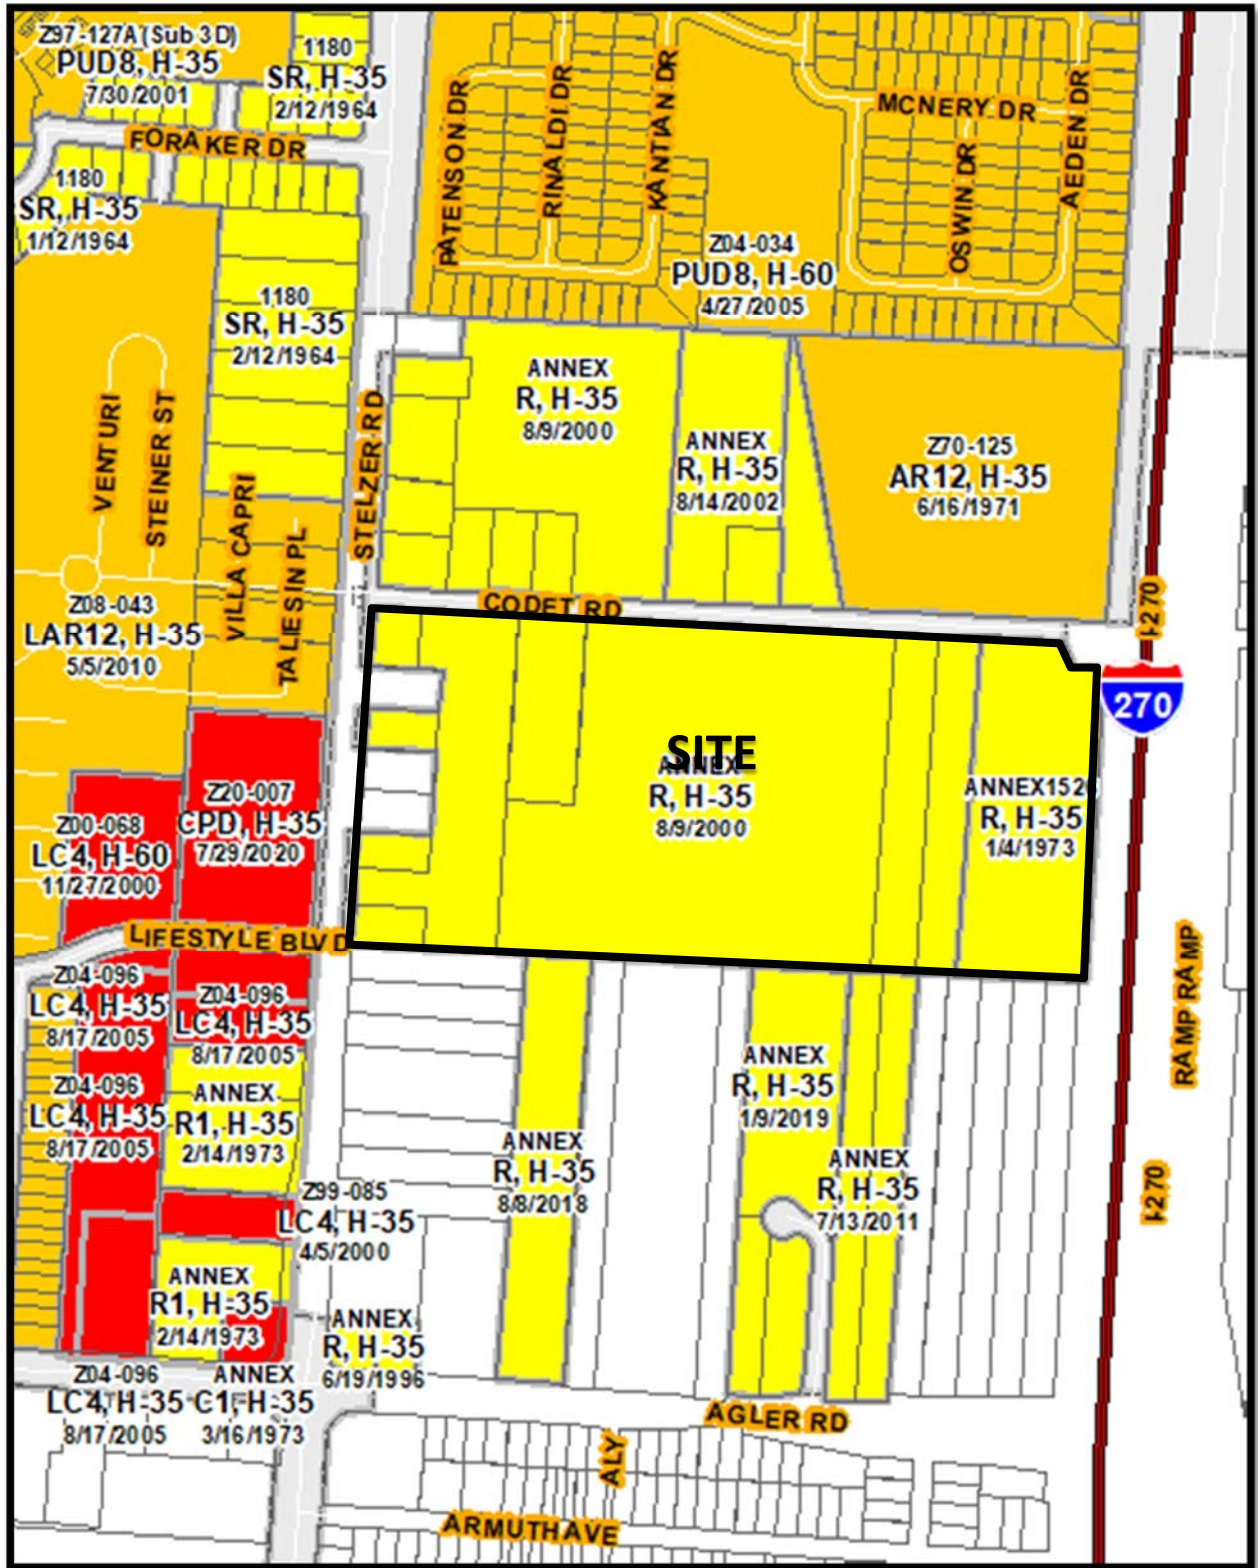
Z97-127A (Sub 3D)
PUD8, H-35
7/30/2001

1180
SR, H-35
2/12/1964

FORAKER DR

1180
SR, H-35
1/12/1964

PATENSON DR
RINALDI DR
KANTIAN DR
MCNERY DR
OSWIN DR
AEDEN DR

Z04-034
PUD8, H-60
4/27/2005

1180
SR, H-35
2/12/1964

ANNEX
R, H-35
8/9/2000

ANNEX
R, H-35
8/14/2002

Z70-125
AR12, H-35
6/16/1971

VENTURI
STEINER ST
VILLA CAPRI
TALIESIN PL
STELZER RD

Z08-043
LAR12, H-35
5/5/2010

CODET RD

I-270

270

SITE
ANNEX
R, H-35
8/9/2000

ANNEX152
R, H-35
1/4/1973

Z20-007
CPD, H-35
7/29/2020

Z00-068
LC4, H-60
11/27/2000

LIFESTYLE BLVD

Z04-096
LC4, H-35
8/17/2005

Z04-096
LC4, H-35
8/17/2005

Z04-096
LC4, H-35
8/17/2005

ANNEX
R1, H-35
2/14/1973

ANNEX
R, H-35
1/9/2019

RAMP RAMP

ANNEX
R, H-35
8/8/2018

ANNEX
R, H-35
7/13/2011

I-270

Z99-085
LC4, H-35
4/5/2000

ANNEX
R1, H-35
2/14/1973

ANNEX
R, H-35
6/19/1996

Z04-096
LC4, H-35
8/17/2005

ANNEX
C1, H-35
3/16/1973

AGLER RD

ALY

ARMUTH AVE